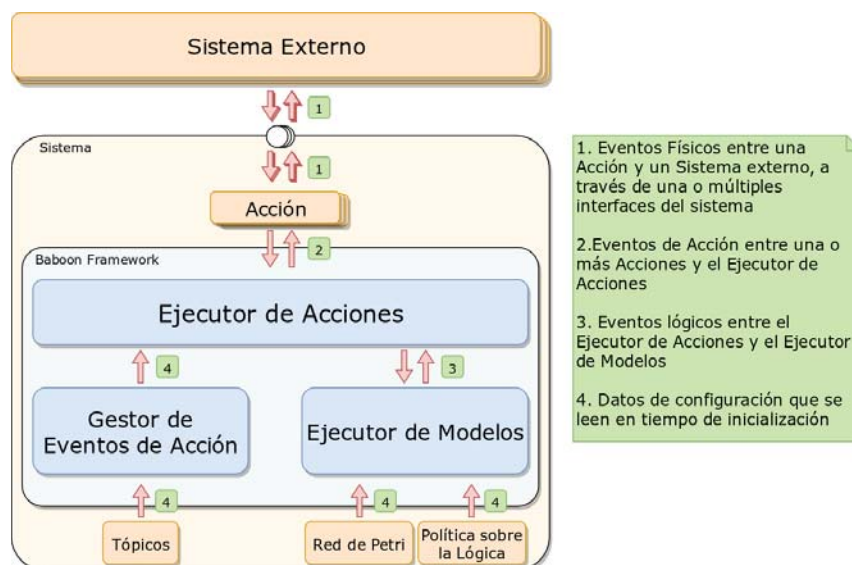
Sistema Externo

1

Sistema

1

Acción

2

Baboon Framework

Ejecutor de Acciones

4

3

Gestor de Eventos de Acción

Ejecutor de Modelos

4

4

4

Tópicos

Red de Petri

Política sobre la Lógica

1. Eventos Físicos entre una Acción y un Sistema externo, a través de una o múltiples interfaces del sistema

2.Eventos de Acción entre una o más Acciones y el Ejecutor de Acciones

3. Eventos lógicos entre el Ejecutor de Acciones y el Ejecutor de Modelos

4. Datos de configuración que se leen en tiempo de inicialización